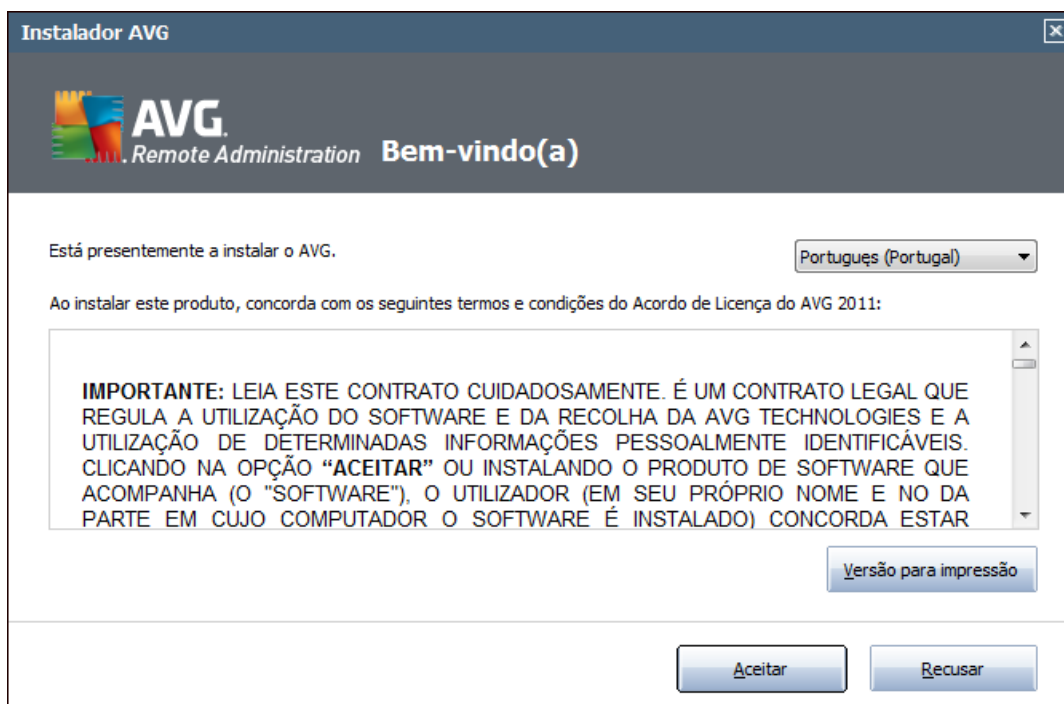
Instalador AVG

AVG. Remote Administration Bem-vindo(a)

Está presentemente a instalar o AVG.

Portugues (Portugal)

Ao instalar este produto, concorda com os seguintes termos e condições do Acordo de Licença do AVG 2011:

**IMPORTANTE:** LEIA ESTE CONTRATO CUIDADOSAMENTE. É UM CONTRATO LEGAL QUE REGULA A UTILIZAÇÃO DO SOFTWARE E DA RECOLHA DA AVG TECHNOLOGIES E A UTILIZAÇÃO DE DETERMINADAS INFORMAÇÕES PESSOALMENTE IDENTIFICÁVEIS. CLICANDO NA OPÇÃO **"ACEITAR"** OU INSTALANDO O PRODUTO DE SOFTWARE QUE ACOMPANHA (O "SOFTWARE"), O UTILIZADOR (EM SEU PRÓPRIO NOME E NO DA PARTE EM CUJO COMPUTADOR O SOFTWARE É INSTALADO) CONCORDA ESTAR

Versão para impressão

Aceitar

Recusar